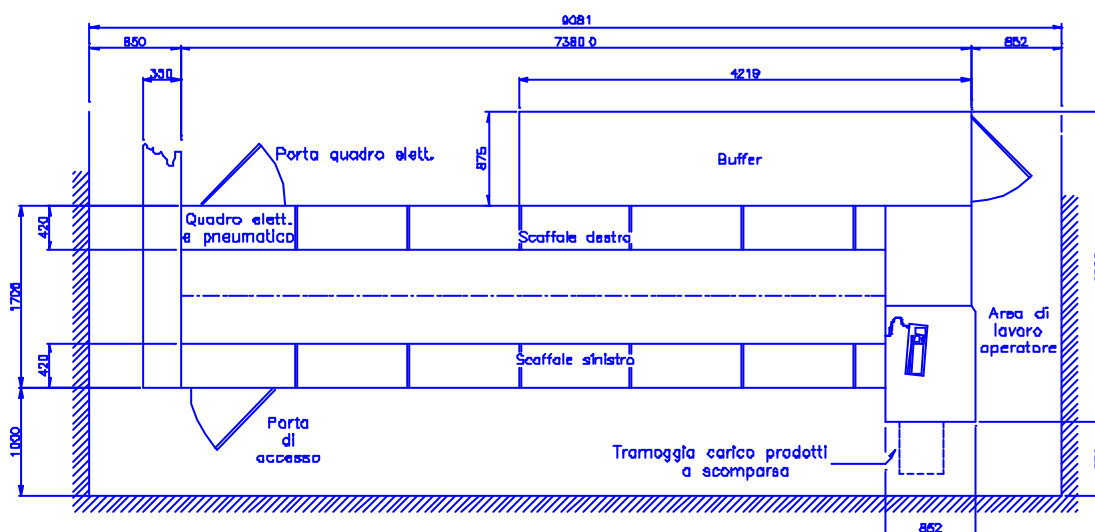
9081
850
7380.0
852
330
4219
875
Porta quadro elett.
Buffer
420
Quadro elett. e pneumatico
Scaffale destro
1700
Area di lavoro operatore
420
Scaffale sinistro
1000
Porta di accesso
Tramoggia carico prodotti a scomparsa
852